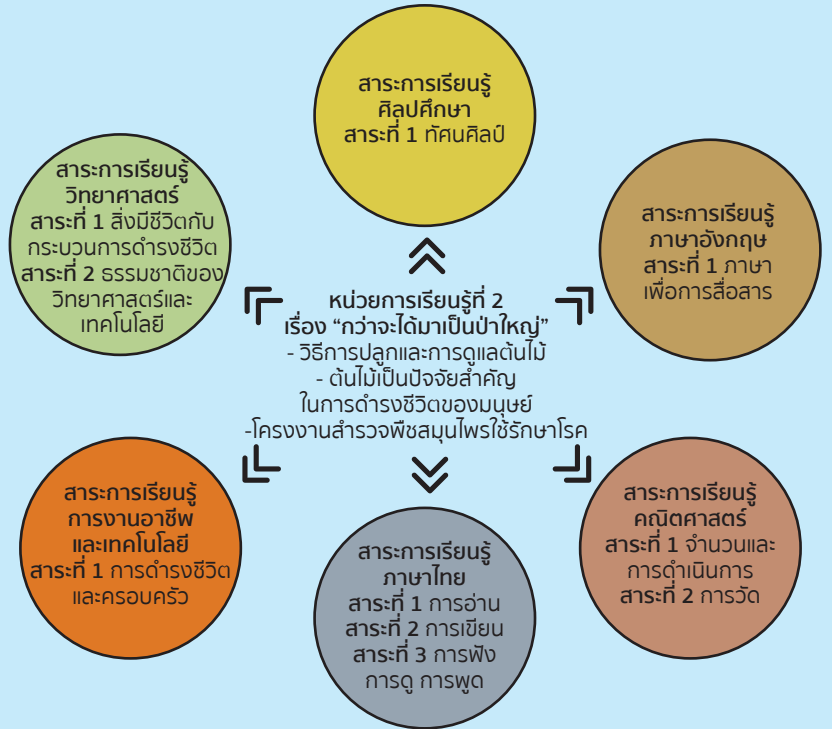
สาระการเรียนรู้
ศิลปศึกษา
สาระที่ 1 ทัศนศิลป์

สาระการเรียนรู้
วิทยาศาสตร์
สาระที่ 1 สิ่งมีชีวิตกับกระบวนการดำรงชีวิต
สาระที่ 2 ธรรมชาติของวิทยาศาสตร์และเทคโนโลยี

สาระการเรียนรู้
ภาษาอังกฤษ
สาระที่ 1 ภาษาเพื่อการสื่อสาร

หน่วยการเรียนรู้ที่ 2
เรื่อง "กว่าจะได้มาเป็นป่าใหญ่"
- วิธีการปลูกและการดูแลต้นไม้
- ต้นไม้เป็นปัจจัยสำคัญในการดำรงชีวิตของมนุษย์
-โครงงานสำรวจพืชสมุนไพรใช้รักษาโรค

สาระการเรียนรู้
การงานอาชีพและเทคโนโลยี
สาระที่ 1 การดำรงชีวิตและครอบครัว

สาระการเรียนรู้
ภาษาไทย
สาระที่ 1 การอ่าน
สาระที่ 2 การเขียน
สาระที่ 3 การฟัง การดู การพูด

สาระการเรียนรู้
คณิตศาสตร์
สาระที่ 1 จำนวนและการดำเนินการ
สาระที่ 2 การวัด